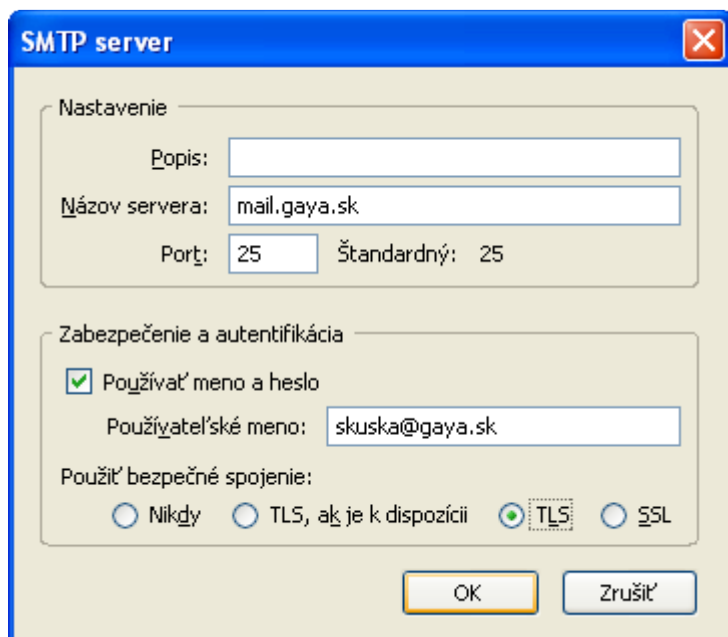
SMTP server

Nastavenie

Popis:

Názov servera: mail.gaya.sk

Port: 25 Štandardný: 25

Zabezpečenie a autentifikácia

Používať meno a heslo

Používateľské meno: skuska@gaya.sk

Použiť bezpečné spojenie:

Nikdy TLS, ak je k dispozícii TLS SSL

OK Zrušiť